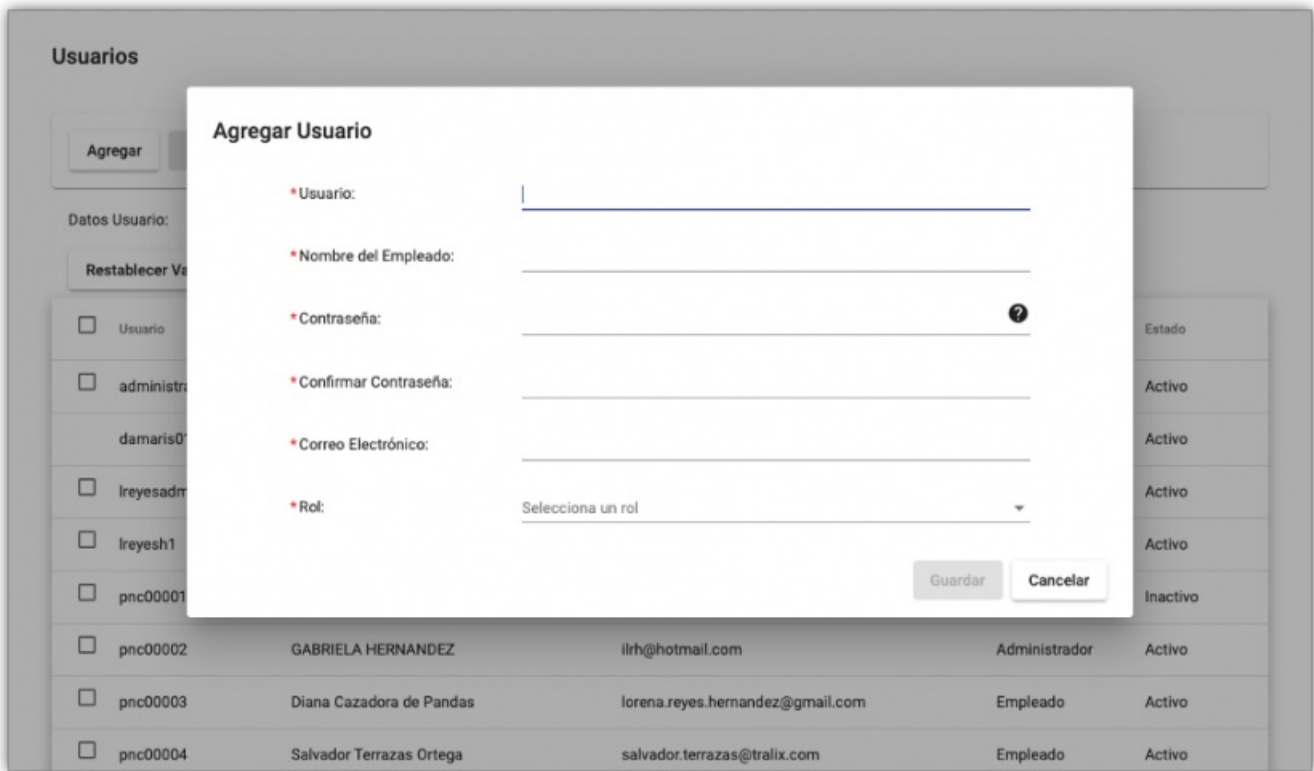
Usuarios

Agregar

Datos Usuario:

Restablecer Va

| | Usuario | | | | Estado |
|---|---|---|---|---|---|
| ☐ | administra | | | | Activo |
| | damaris01 | | | | Activo |
| ☐ | lreyesadm | | | | Activo |
| ☐ | lreyesh1 | | | | Activo |
| ☐ | pnc00001 | | | | Inactivo |
| ☐ | pnc00002 | GABRIELA HERNANDEZ | ilrh@hotmail.com | Administrador | Activo |
| ☐ | pnc00003 | Diana Cazadora de Pandas | lorena.reyes.hernandez@gmail.com | Empleado | Activo |
| ☐ | pnc00004 | Salvador Terrazas Ortega | salvador.terrazas@tralix.com | Empleado | Activo |

Agregar Usuario

*Usuario:

*Nombre del Empleado:

*Contraseña:

*Confirmar Contraseña:

*Correo Electrónico:

*Rol: Selecciona un rol

Guardar Cancelar